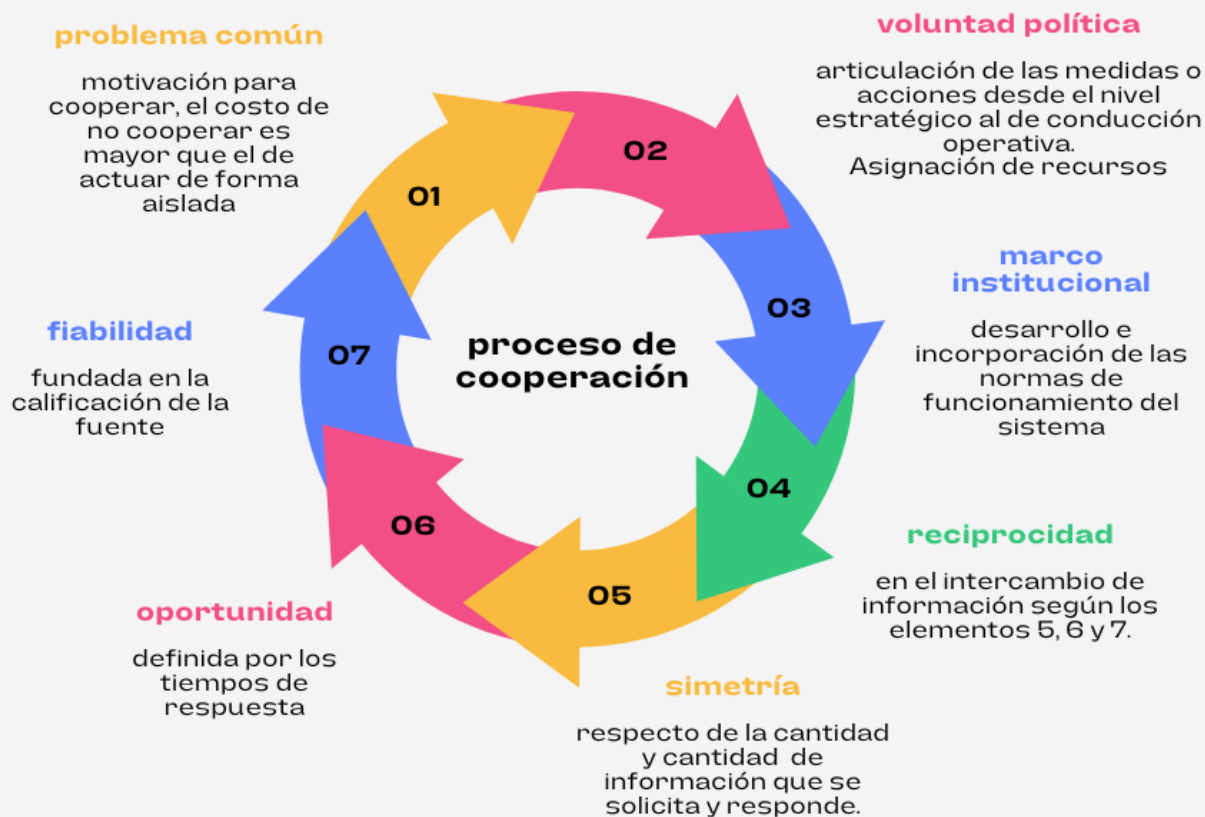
problema común

motivación para cooperar, el costo de no cooperar es mayor que el de actuar de forma aislada

voluntad política

articulación de las medidas o acciones desde el nivel estratégico al de conducción operativa.
Asignación de recursos

01

02

03

04

05

06

07

proceso de cooperación

marco institucional

desarrollo e incorporación de las normas de funcionamiento del sistema

fiabilidad

fundada en la calificación de la fuente

reciprocidad

en el intercambio de información según los elementos 5, 6 y 7.

oportunidad

definida por los tiempos de respuesta

simetría

respecto de la cantidad y cantidad de información que se solicita y responde.